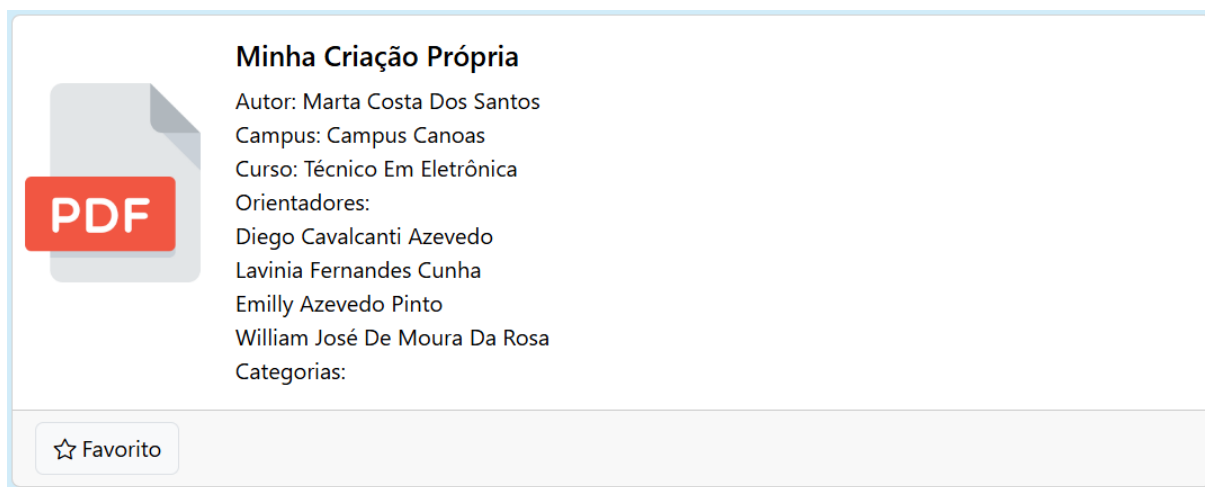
PDF

Minha Criação Própria

Autor: Marta Costa Dos Santos
Campus: Campus Canoas
Curso: Técnico Em Eletrônica
Orientadores:
Diego Cavalcanti Azevedo
Lavinia Fernandes Cunha
Emilly Azevedo Pinto
William José De Moura Da Rosa
Categorias:

Favorito